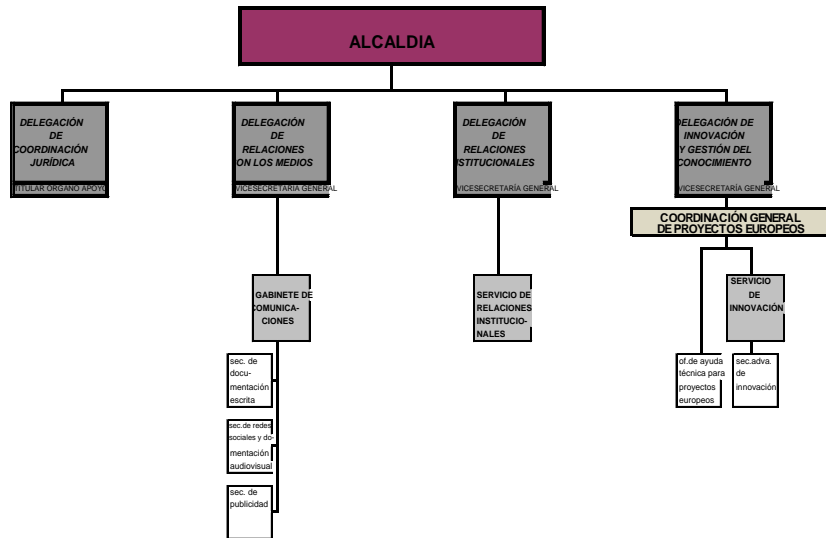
ALCALDIA

DELEGACIÓN DE COORDINACIÓN JURÍDICA

TITULAR ÓRGANO APOYO

DELEGACIÓN DE RELACIONES CON LOS MEDIOS

VICESECRETARÍA GENERAL

GABINETE DE COMUNICACIONES

sec. de documentación escrita

sec.de redes sociales y documentación audiovisual

sec. de publicidad

DELEGACIÓN DE RELACIONES INSTITUCIONALES

VICESECRETARÍA GENERAL

SERVICIO DE RELACIONES INSTITUCIONALES

DELEGACIÓN DE INNOVACIÓN Y GESTIÓN DEL CONOCIMIENTO

VICESECRETARÍA GENERAL

COORDINACIÓN GENERAL DE PROYECTOS EUROPEOS

of.de ayuda técnica para proyectos europeos

SERVICIO DE INNOVACIÓN

sec.adva. de innovación